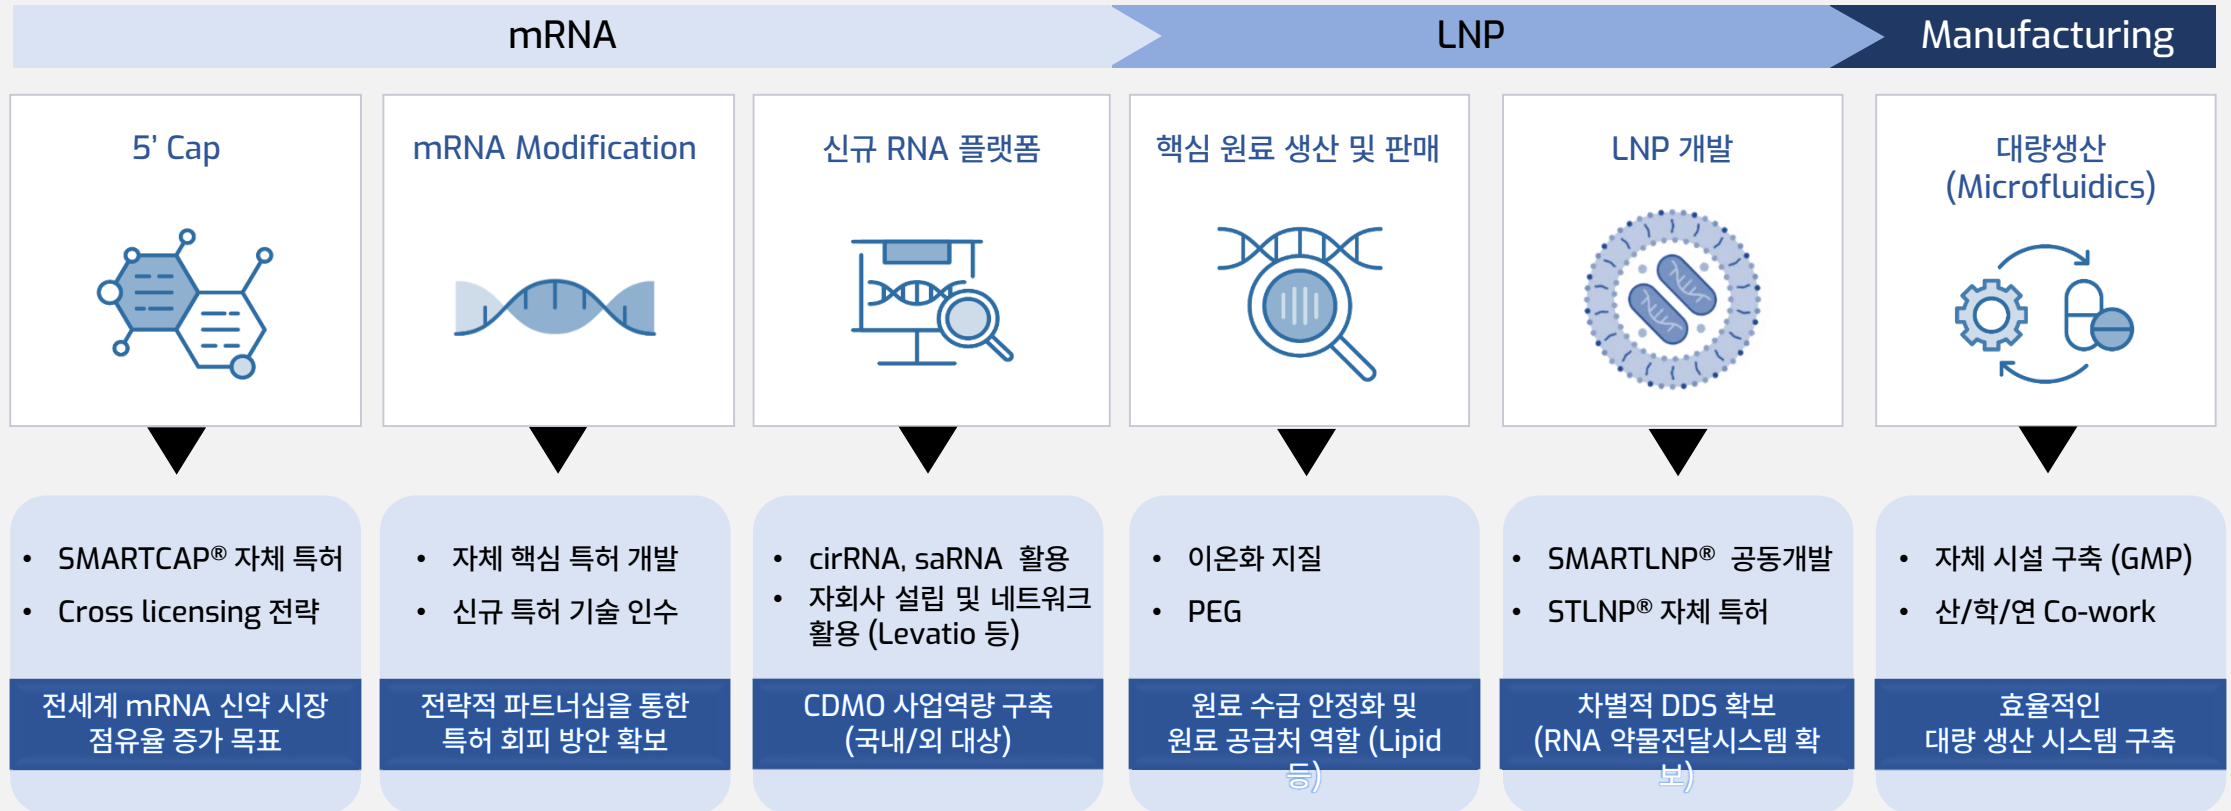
mRNA

LNP

Manufacturing

5' Cap

• SMARTCAP® 자체 특허
• Cross licensing 전략

전세계 mRNA 신약 시장 점유율 증가 목표

mRNA Modification

• 자체 핵심 특허 개발
• 신규 특허 기술 인수

전략적 파트너십을 통한 특허 회피 방안 확보

신규 RNA 플랫폼

• cirRNA, saRNA 활용
• 자회사 설립 및 네트워크 활용 (Levatio 등)

CDMO 사업역량 구축 (국내/외 대상)

핵심 원료 생산 및 판매

• 이온화 지질
• PEG

원료 수급 안정화 및 원료 공급처 역할 (Lipid 등)

LNP 개발

• SMARTLNP® 공동개발
• STLNP® 자체 특허

차별적 DDS 확보 (RNA 약물전달시스템 확보)

대량생산 (Microfluidics)

• 자체 시설 구축 (GMP)
• 산/학/연 Co-work

효율적인 대량 생산 시스템 구축